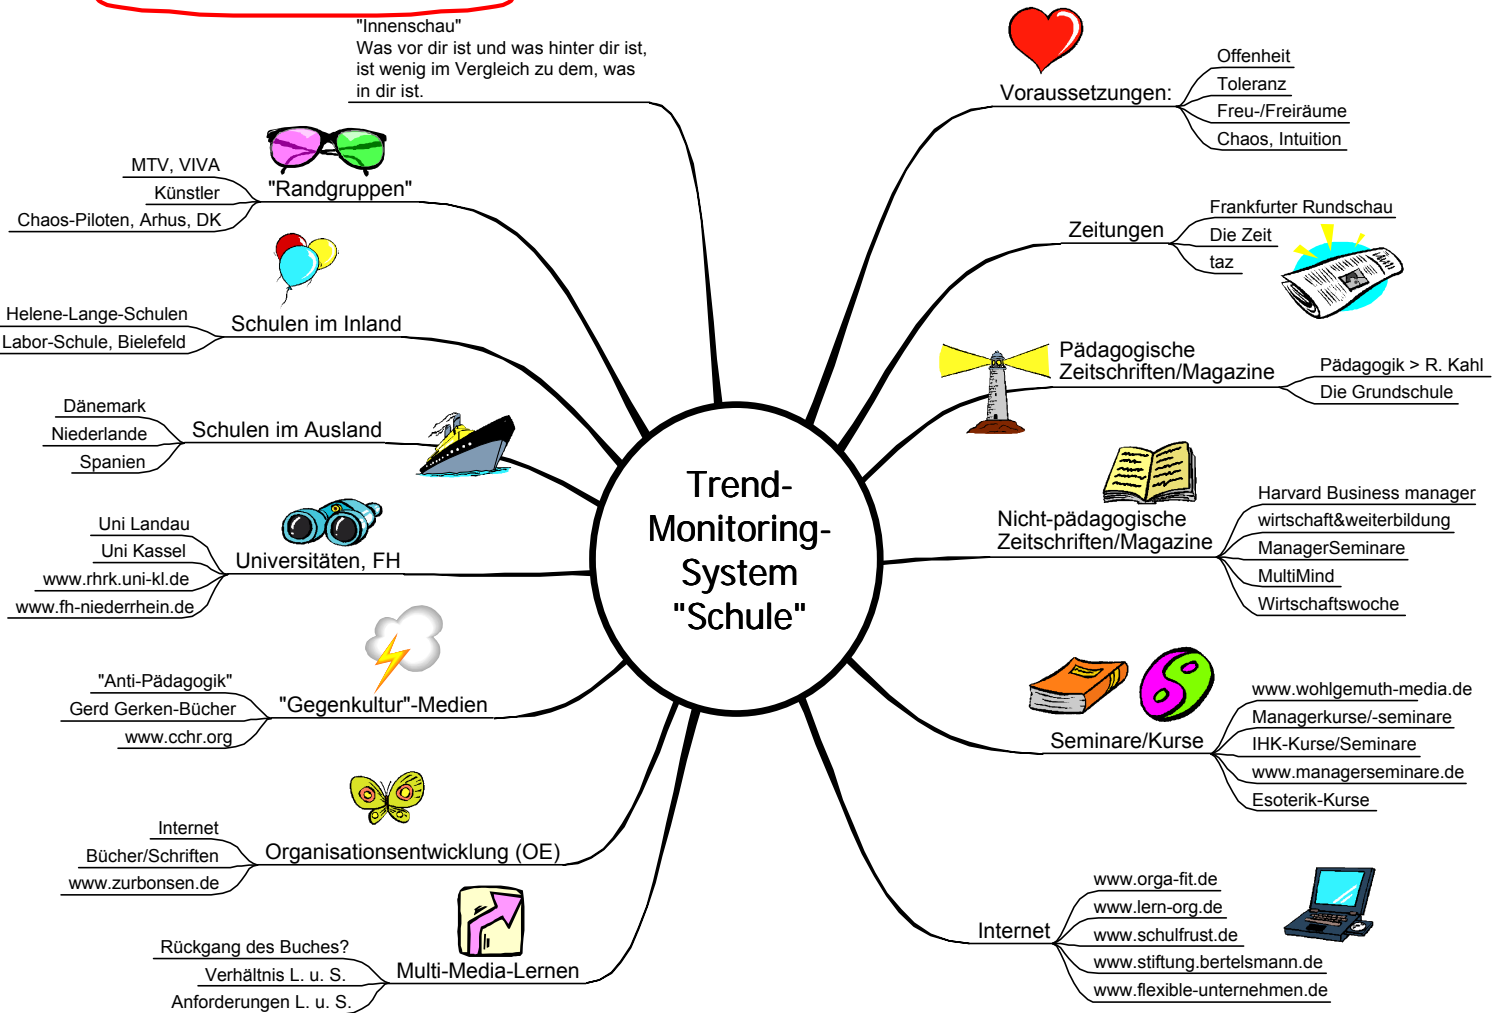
Trend-Monitoring-System "Schule"

"Innenschau"
Was vor dir ist und was hinter dir ist, ist wenig im Vergleich zu dem, was in dir ist.

"Randgruppen"
MTV, VIVA
Künstler
Chaos-Piloten, Arhus, DK

Schulen im Inland
Helene-Lange-Schulen
Labor-Schule, Bielefeld

Schulen im Ausland
Dänemark
Niederlande
Spanien

Universitäten, FH
Uni Landau
Uni Kassel
www.rhrk.uni-kl.de
www.fh-niederrhein.de

"Gegenkultur"-Medien
"Anti-Pädagogik"
Gerd Gerken-Bücher
www.cchr.org

Organisationsentwicklung (OE)
Internet
Bücher/Schriften
www.zurbonsen.de

Multi-Media-Lernen
Rückgang des Buches?
Verhältnis L. u. S.
Anforderungen L. u. S.

Voraussetzungen:
Offenheit
Toleranz
Freu-/Freiräume
Chaos, Intuition

Zeitungen
Frankfurter Rundschau
Die Zeit
taz

Pädagogische Zeitschriften/Magazine
Pädagogik > R. Kahl
Die Grundschule

Nicht-pädagogische Zeitschriften/Magazine
Harvard Business manager
wirtschaft&weiterbildung
ManagerSeminare
MultiMind
Wirtschaftswoche

Seminare/Kurse
www.wohlgemuth-media.de
Managerkurse/-seminare
IHK-Kurse/Seminare
www.managerseminare.de
Esoterik-Kurse

Internet
www.orga-fit.de
www.lern-org.de
www.schulfrust.de
www.stiftung.bertelsmann.de
www.flexible-unternehmen.de